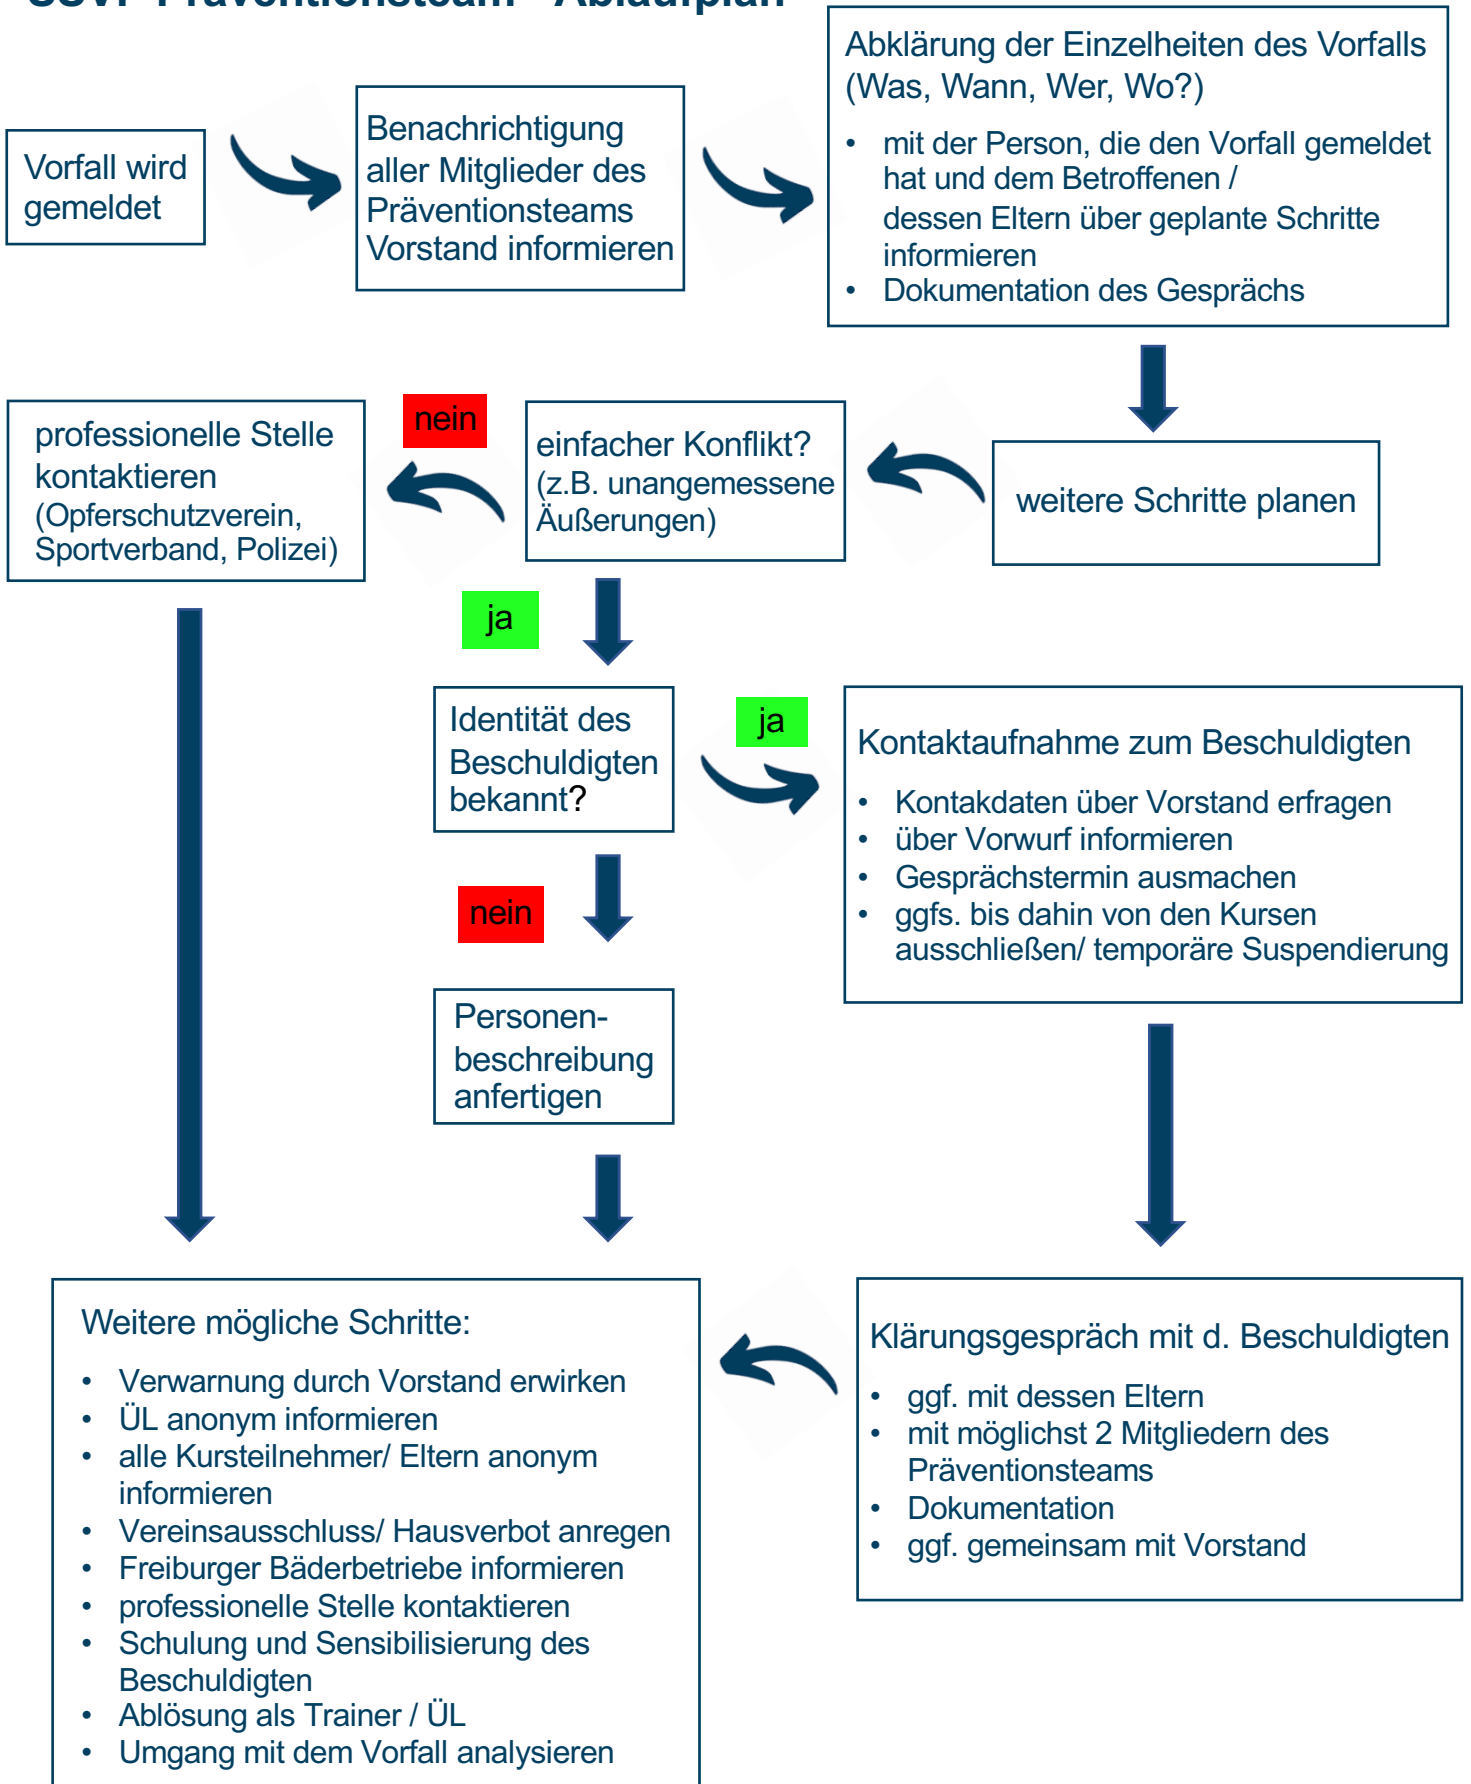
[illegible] Präventionsteam - Ablaufplan

Vorfall wird gemeldet

Benachrichtigung aller Mitglieder des Präventionsteams Vorstand informieren

Abklärung der Einzelheiten des Vorfalls (Was, Wann, Wer, Wo?)
- mit der Person, die den Vorfall gemeldet hat und dem Betroffenen / dessen Eltern über geplante Schritte informieren
- Dokumentation des Gesprächs

weitere Schritte planen

einfacher Konflikt? (z.B. unangemessene Äußerungen)

nein

professionelle Stelle kontaktieren (Opferschutzverein, Sportverband, Polizei)

ja

Identität des Beschuldigten bekannt?

ja

Kontaktaufnahme zum Beschuldigten
- Kontakdaten über Vorstand erfragen
- über Vorwurf informieren
- Gesprächstermin ausmachen
- ggfs. bis dahin von den Kursen ausschließen/ temporäre Suspendierung

nein

Personenbeschreibung anfertigen

Weitere mögliche Schritte:
- Verwarnung durch Vorstand erwirken
- ÜL anonym informieren
- alle Kursteilnehmer/ Eltern anonym informieren
- Vereinsausschluss/ Hausverbot anregen
- Freiburger Bäderbetriebe informieren
- professionelle Stelle kontaktieren
- Schulung und Sensibilisierung des Beschuldigten
- Ablösung als Trainer / ÜL
- Umgang mit dem Vorfall analysieren

Klärungsgespräch mit d. Beschuldigten
- ggf. mit dessen Eltern
- mit möglichst 2 Mitgliedern des Präventionsteams
- Dokumentation
- ggf. gemeinsam mit Vorstand